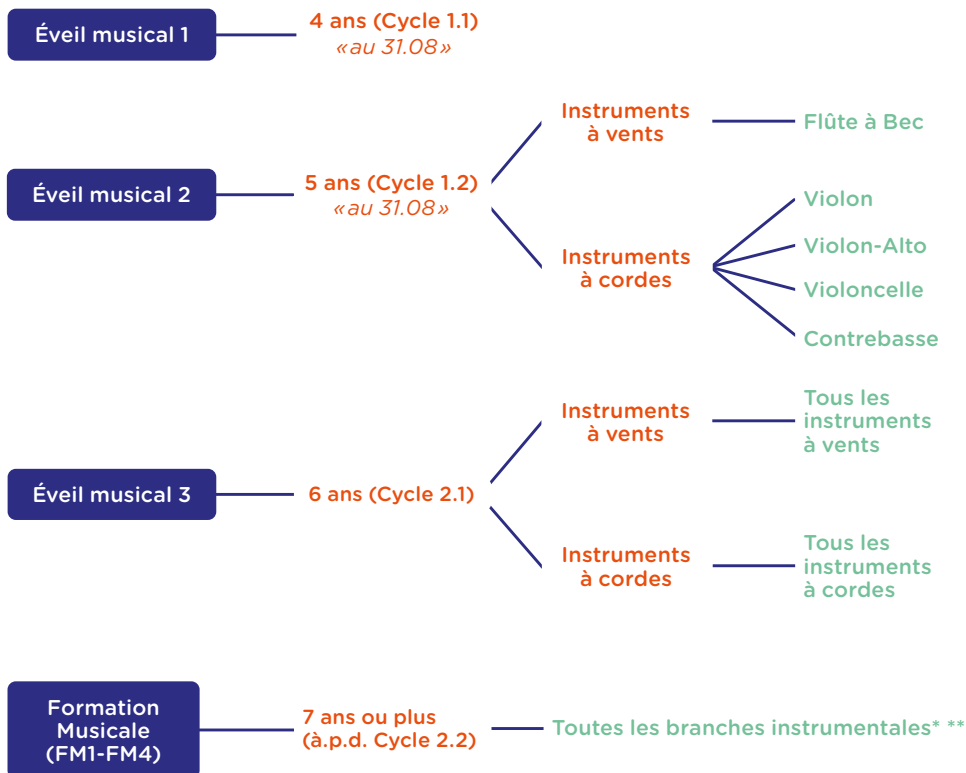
Éveil musical 1

4 ans (Cycle 1.1)
«au 31.08»

Éveil musical 2

5 ans (Cycle 1.2)
«au 31.08»

Instruments à vents

Flûte à Bec

Instruments à cordes

Violon

Violon-Alto

Violoncelle

Contrebasse

Éveil musical 3

6 ans (Cycle 2.1)

Instruments à vents

Tous les instruments à vents

Instruments à cordes

Tous les instruments à cordes

Formation Musicale (FM1-FM4)

7 ans ou plus (à.p.d. Cycle 2.2)

Toutes les branches instrumentales* **